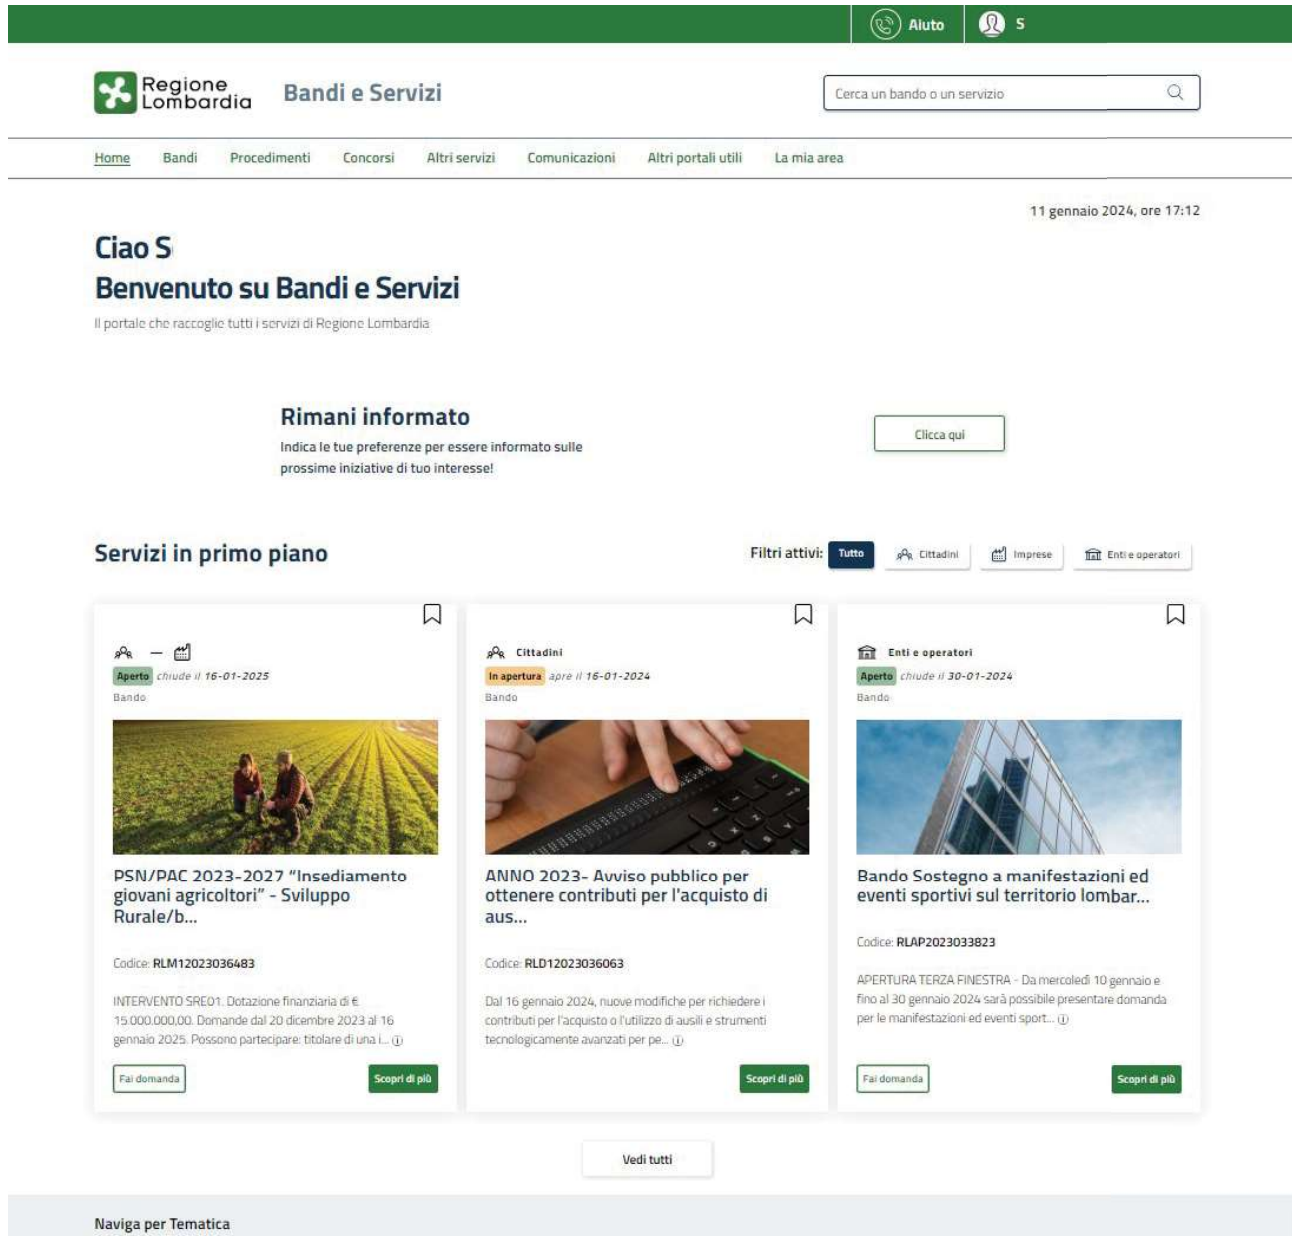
Aiuto S

Regione Lombardia Bandi e Servizi

Cerca un bando o un servizio

Home Bandi Procedimenti Concorsi Altri servizi Comunicazioni Altri portali utili La mia area

11 gennaio 2024, ore 17:12

Ciao S
Benvenuto su Bandi e Servizi

Il portale che raccoglie tutti i servizi di Regione Lombardia

Rimani informato
Indica le tue preferenze per essere informato sulle prossime iniziative di tuo interesse!

Clicca qui

Servizi in primo piano

Filtri attivi: Tutto Cittadini Imprese Enti e operatori

Aperto chiude il 16-01-2025
Bando

PSN/PAC 2023-2027 "Insediamento giovani agricoltori" - Sviluppo Rurale/b...

Codice: RLM12023036483

INTERVENTO SRE01. Dotazione finanziaria di € 15.000.000,00. Domande dal 20 dicembre 2023 al 16 gennaio 2025. Possono partecipare: titolare di una i...

Fai domanda Scopri di più

Cittadini
In apertura apre il 16-01-2024
Bando

ANNO 2023- Avviso pubblico per ottenere contributi per l'acquisto di aus...

Codice: RLD12023036063

Dal 16 gennaio 2024, nuove modifiche per richiedere i contributi per l'acquisto o l'utilizzo di ausili e strumenti tecnologicamente avanzati per pe...

Scopri di più

Enti e operatori
Aperto chiude il 30-01-2024
Bando

Bando Sostegno a manifestazioni ed eventi sportivi sul territorio lombar...

Codice: RLAP2023033823

APERTURA TERZA FINESTRA - Da mercoledì 10 gennaio e fino al 30 gennaio 2024 sarà possibile presentare domanda per le manifestazioni ed eventi sport...

Fai domanda Scopri di più

Vedi tutti

Naviga per Tematica